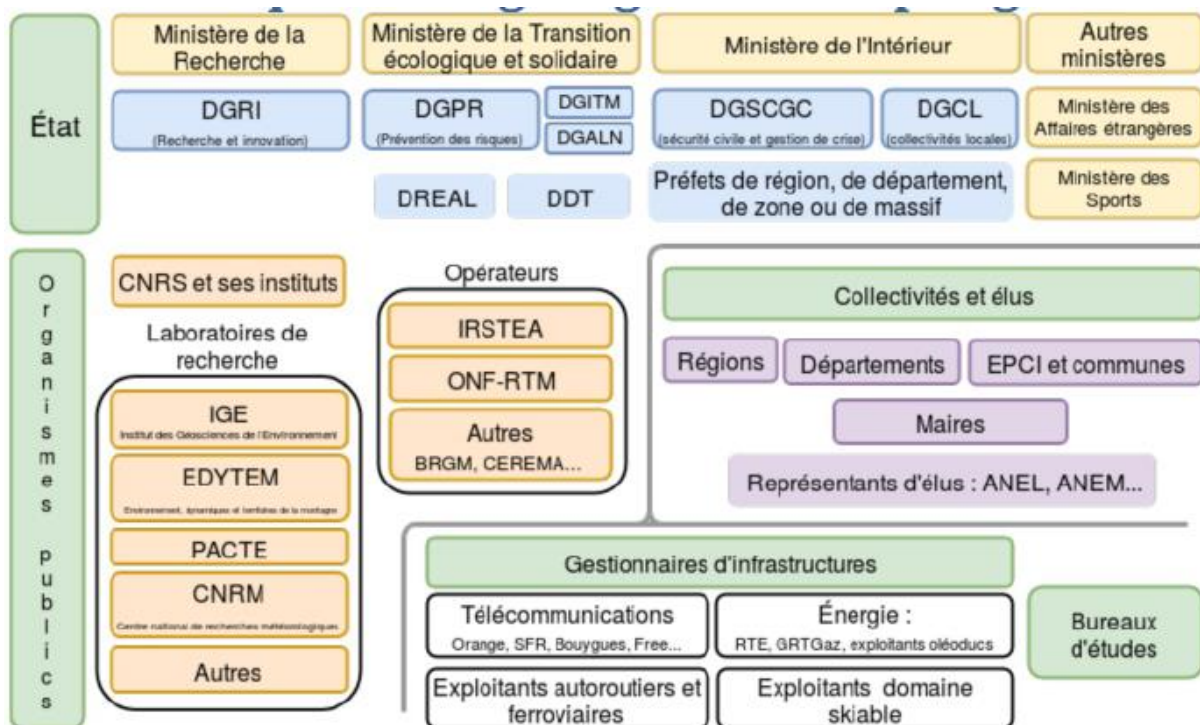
État

Ministère de la Recherche

DGRI
(Recherche et innovation)

Ministère de la Transition écologique et solidaire

DGPR
(Prévention des risques)

DGITM

DGALN

DREAL

DDT

Ministère de l'Intérieur

DGSCGC
(sécurité civile et gestion de crise)

DGCL
(collectivités locales)

Préfets de région, de département, de zone ou de massif

Autres ministères

Ministère des Affaires étrangères

Ministère des Sports

Organismes publics

CNRS et ses instituts

Laboratoires de recherche

IGE
Institut des Géosciences de l'Environnement

EDYTEM
Environnement, dynamiques et territoires de la montagne

PACTE

CNRM
Centre national de recherches météorologiques

Autres

Opérateurs

IRSTEA

ONF-RTM

Autres
BRGM, CEREMA...

Collectivités et élus

Régions

Départements

EPCI et communes

Maires

Représentants d'élus : ANEL, ANEM...

Gestionnaires d'infrastructures

Télécommunications
Orange, SFR, Bouygues, Free...

Énergie :
RTE, GRTGaz, exploitants oléoducs

Exploitants autoroutiers et ferroviaires

Exploitants domaine skiable

Bureaux d'études